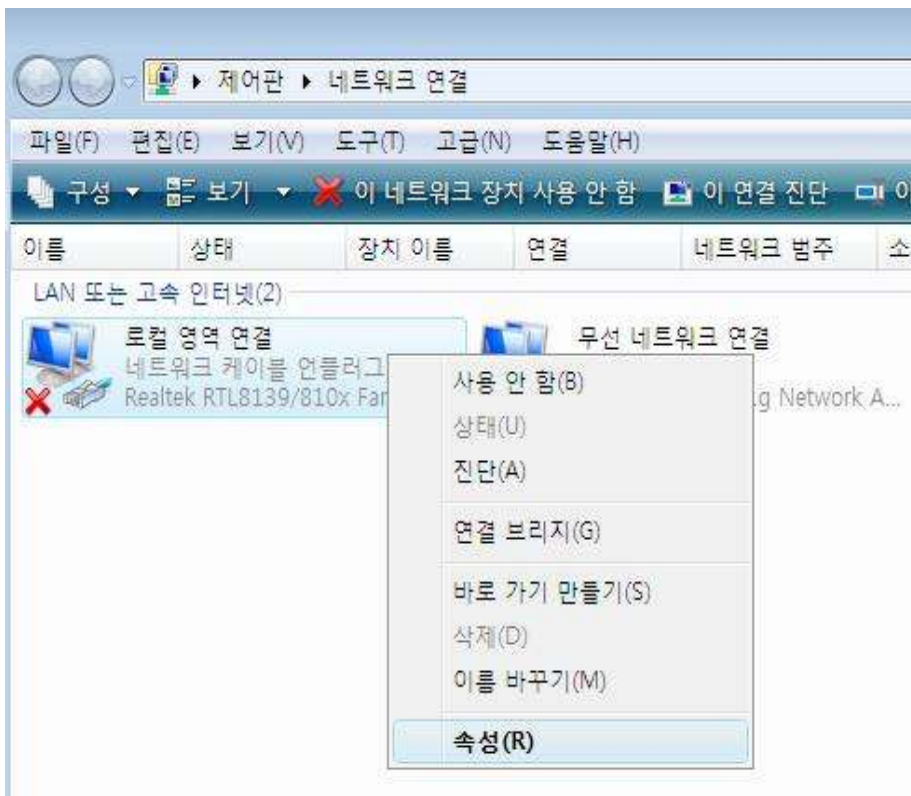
▸ 제어판 ▸ 네트워크 연결

파일(F) 편집(E) 보기(V) 도구(T) 고급(N) 도움말(H)

구성 ▾ 보기 ▾ 이 네트워크 장치 사용 안 함 이 연결 진단 이

이름 상태 장치 이름 연결 네트워크 범주 소

LAN 또는 고속 인터넷(2)

로컬 영역 연결
네트워크 케이블 언플러그
Realtek RTL8139/810x Fa

무선 네트워크 연결
g Network A...

사용 안 함(B)
상태(U)
진단(A)
연결 브리지(G)
바로 가기 만들기(S)
삭제(D)
이름 바꾸기(M)
속성(R)